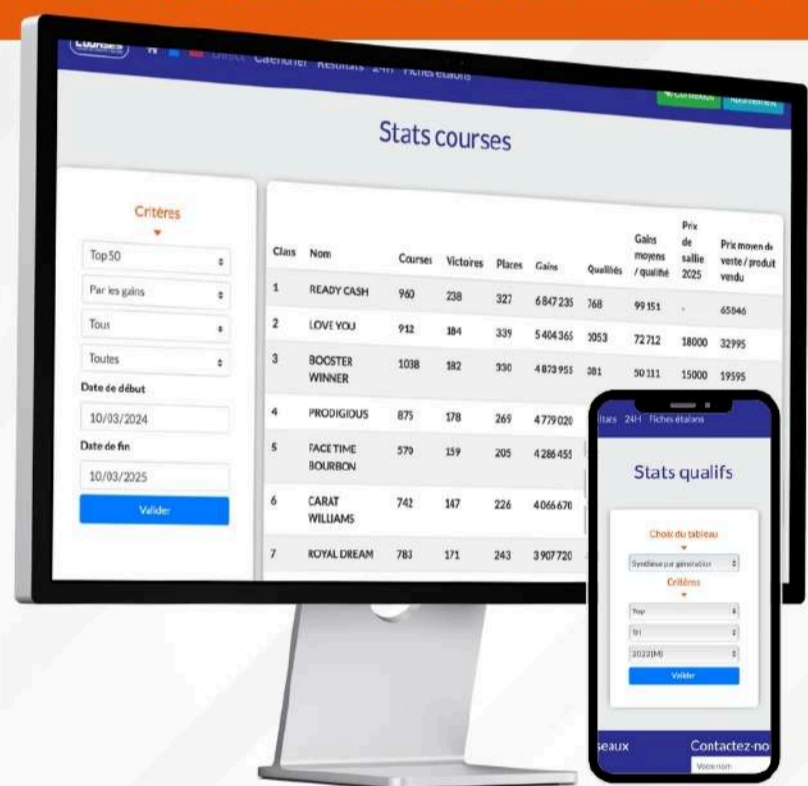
Courses Direct Calendrier Résultats 24H Fiches étalons

Stats courses

Critères

Top 50

Par les gains

Tous

Toutes

Date de début

10/03/2024

Date de fin

10/03/2025

Valider

| Class | Nom | Courses | Victoires | Places | Gains | Qualifiés | Gains moyens / qualifié | Prix de saillie 2025 | Prix moyen de vente / produit vendu |
|---|---|---|---|---|---|---|---|---|---|
| 1 | READY CASH | 960 | 238 | 327 | 6 847 235 | 768 | 99 151 | - | 65846 |
| 2 | LOVE YOU | 912 | 184 | 339 | 5 404 365 | 2053 | 72 712 | 18000 | 32995 |
| 3 | BOOSTER WINNER | 1038 | 182 | 330 | 4 873 955 | 381 | 50 111 | 15000 | 19595 |
| 4 | PRODIGIOUS | 875 | 178 | 269 | 4 779 020 | | | | |
| 5 | FACE TIME BOURBON | 579 | 159 | 205 | 4 286 455 | | | | |
| 6 | CARAT WILLIAMS | 742 | 147 | 226 | 4 066 670 | | | | |
| 7 | ROYAL DREAM | 783 | 171 | 243 | 3 907 720 | | | | |

ltats 24H Fiches étalons

Stats qualifs

Choix du tableau

Synthèse par génération

Critères

Top

Tri

2022(M)

Valider

seaux

Contactez-no

Votre nom